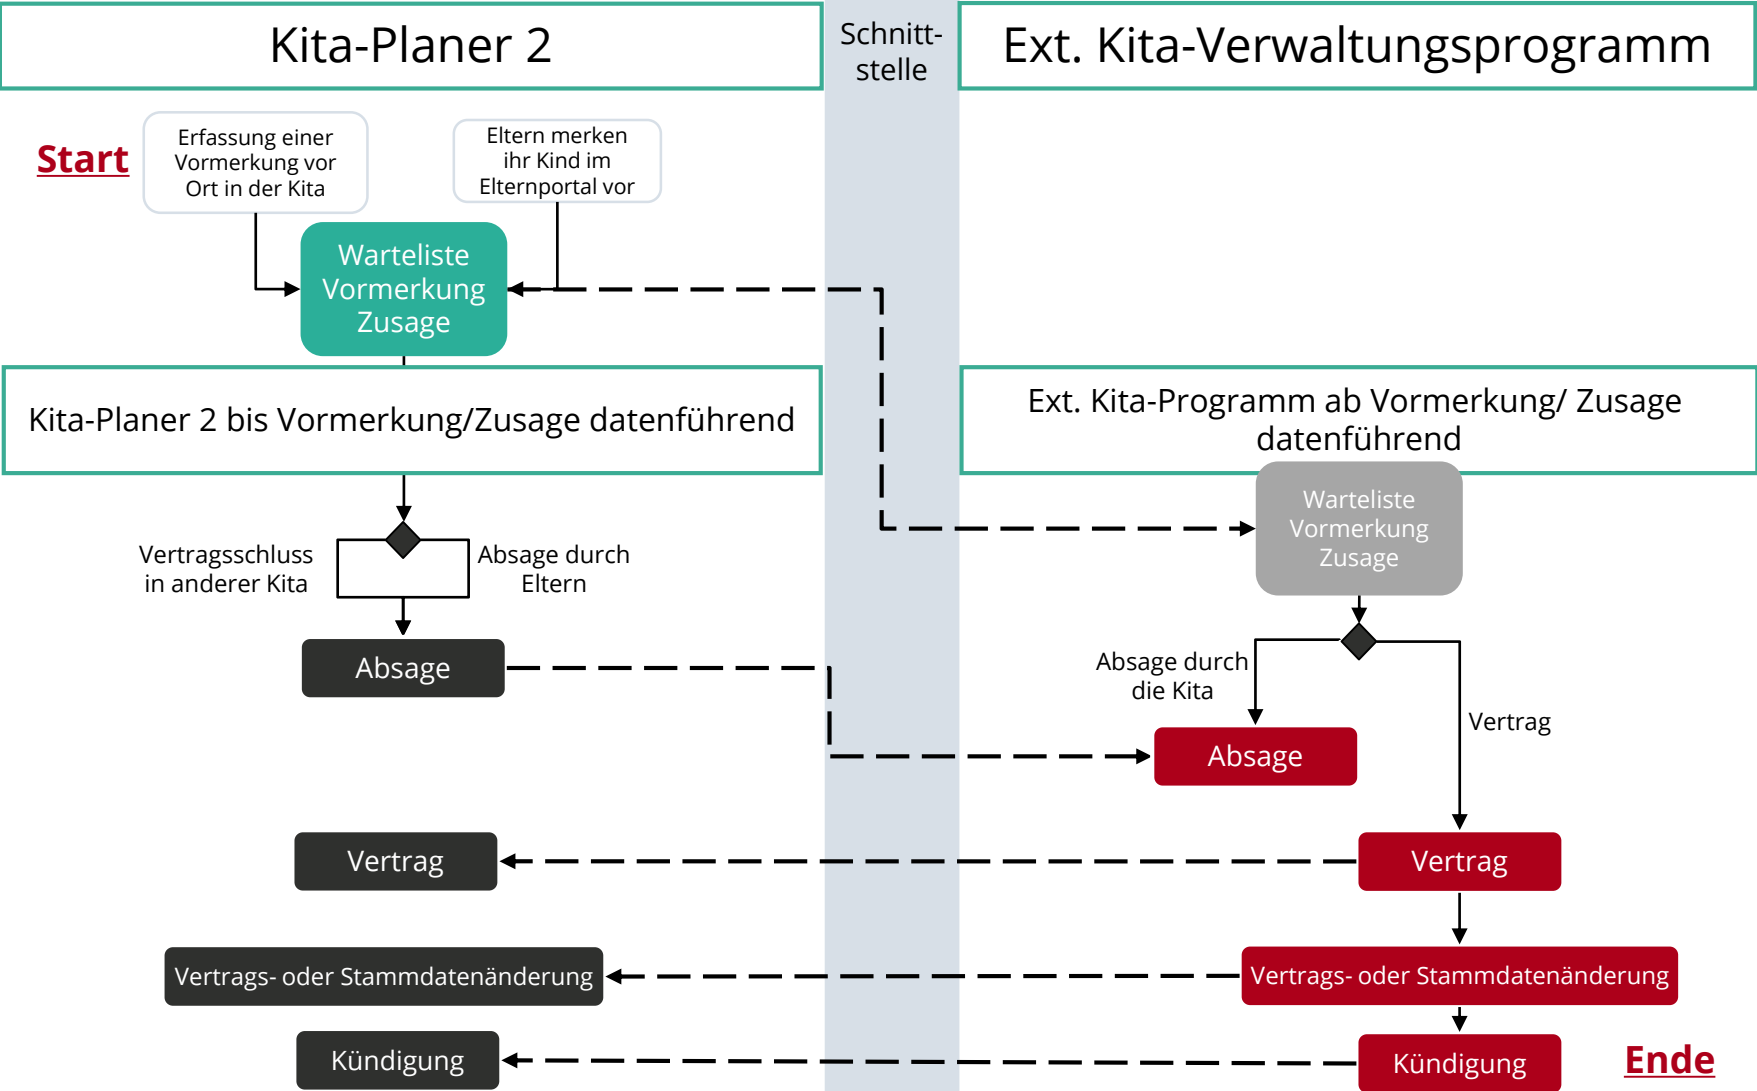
Kita-Planer 2

Schnitt-stelle

Ext. Kita-Verwaltungsprogramm

Start

Erfassung einer Vormerkung vor Ort in der Kita

Eltern merken ihr Kind im Elternportal vor

Warteliste Vormerkung Zusage

Kita-Planer 2 bis Vormerkung/Zusage datenführend

Ext. Kita-Programm ab Vormerkung/ Zusage datenführend

Warteliste Vormerkung Zusage

Vertragsschluss in anderer Kita

Absage durch Eltern

Absage

Absage durch die Kita

Vertrag

Absage

Vertrag

Vertrag

Vertrags- oder Stammdatenänderung

Vertrags- oder Stammdatenänderung

Kündigung

Kündigung

Ende